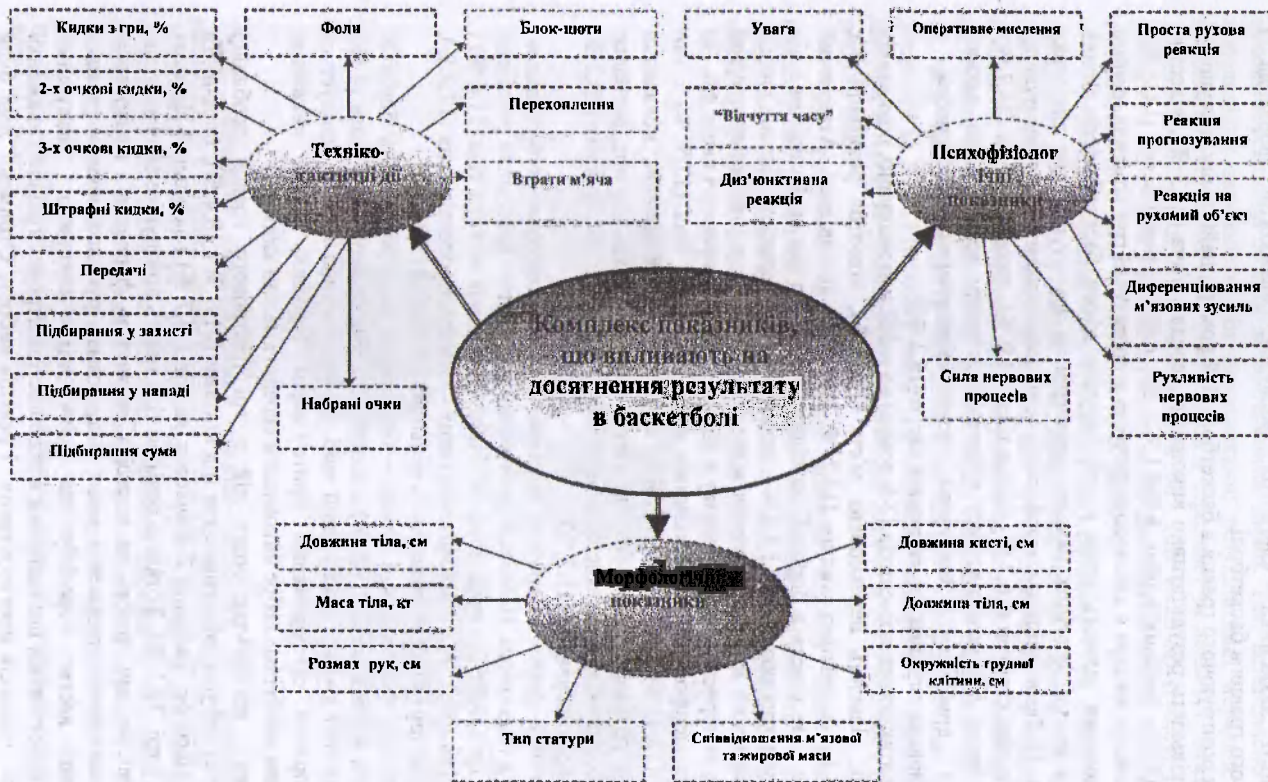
Кидки з гри, %

Фоли

Блок-шоти

Увага

Оперативне мислення

Проста рухова реакція

2-х очкові кидки, %

Перехоплення

"Відчуття часу"

Реакція прогнозування

3-х очкові кидки, %

Техніко-тактичні дії

Втрати м'яча

Диз'юнктивна реакція

Психофізіологічні показники

Реакція на рухомий об'єкт

Штрафні кидки, %

Передачі

Диференціювання м'язових зусиль

Підбирання у захисті

Комплекс показників, що впливають на досягнення результату в баскетболі

Підбирання у нападі

Набрані очки

Сила нервових процесів

Рухливість нервових процесів

Підбирання сума

Довжина тіла, см

Довжина кисті, см

Морфологічні показники

Маса тіла, кг

Довжина тіла, см

Розмах рук, см

Окружність грудної клітини, см

Тип статури

Співвідношення м'язової та жирової маси